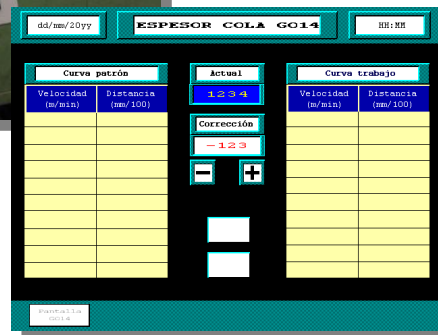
dd/mm/20yy

ESPESOR COLA GO14

HH:MM

Curva patrón

| Velocidad (m/min) | Distancia (mm/100) |
|---|---|
| | |
| | |
| | |
| | |
| | |
| | |
| | |
| | |
| | |
| | |

Actual

1234

Corrección

-123

−

+

Curva trabajo

| Velocidad (m/min) | Distancia (mm/100) |
|---|---|
| | |
| | |
| | |
| | |
| | |
| | |
| | |
| | |
| | |
| | |

Pantalla GO14